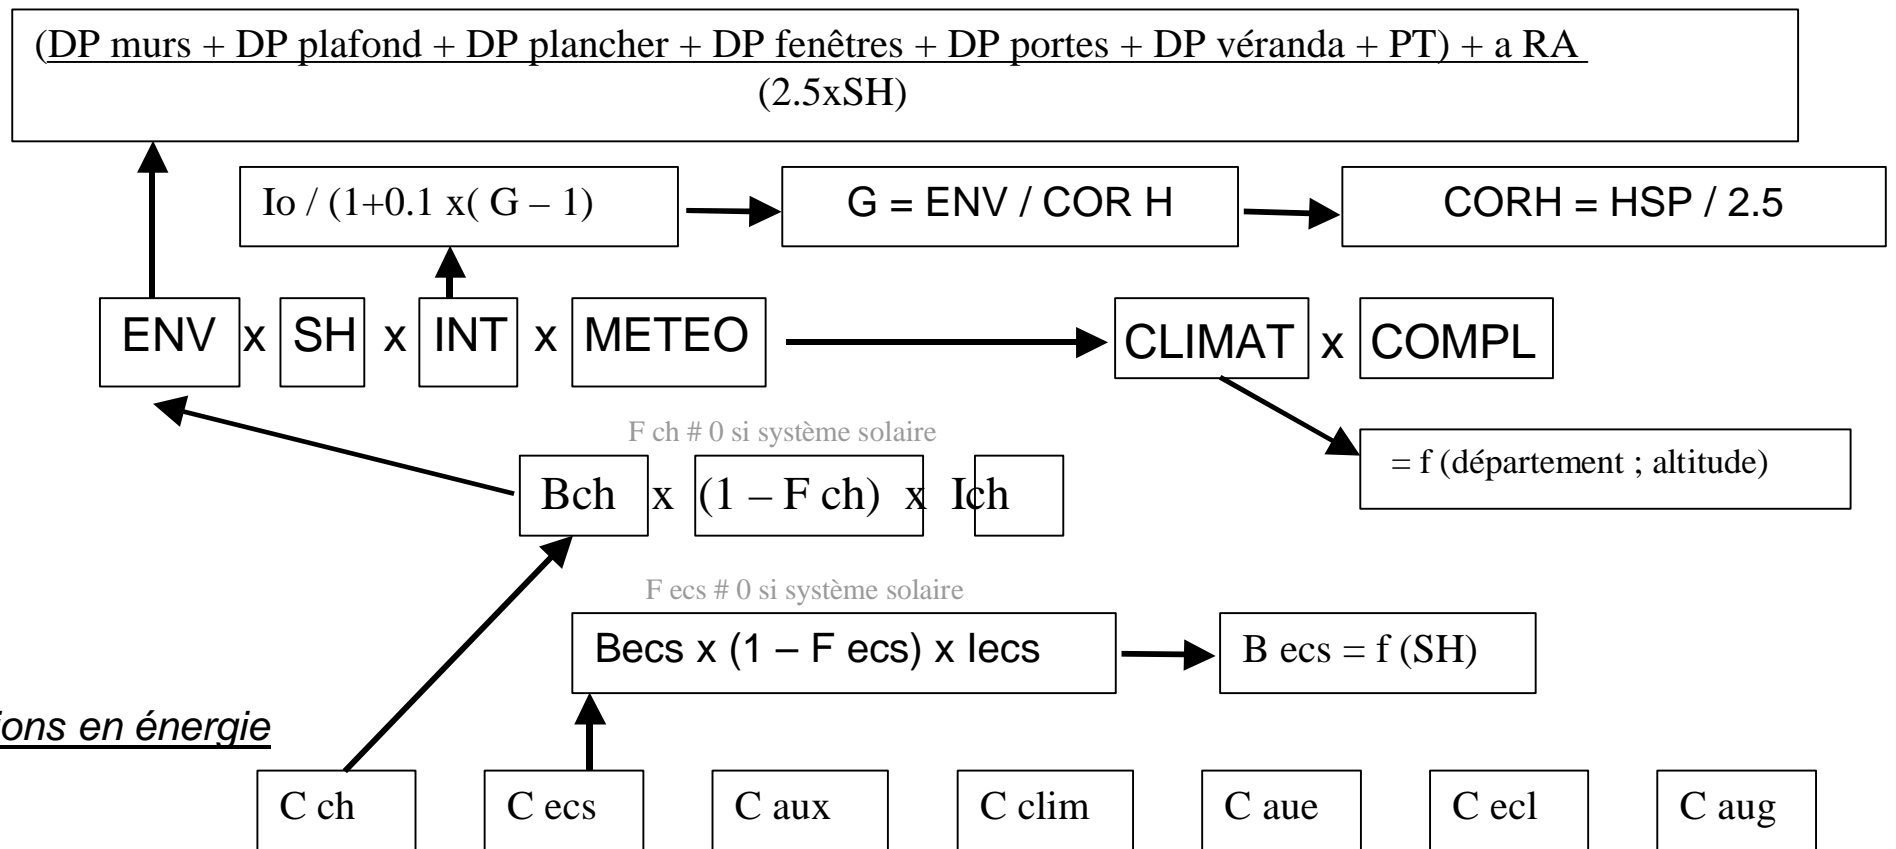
(DP murs + DP plafond + DP plancher + DP fenêtres + DP portes + DP véranda + PT) + a RA
(2.5xSH)

Io / (1+0.1 x( G – 1)

G = ENV / COR H

CORH = HSP / 2.5

ENV x SH x INT x METEO

CLIMAT x COMPL

F ch # 0 si système solaire

= f (département ; altitude)

Bch x (1 – F ch) x Ich

F ecs # 0 si système solaire

Becs x (1 – F ecs) x Iecs

B ecs = f (SH)

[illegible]ons en énergie

C ch

C ecs

C aux

C clim

C aue

C ecl

C aug